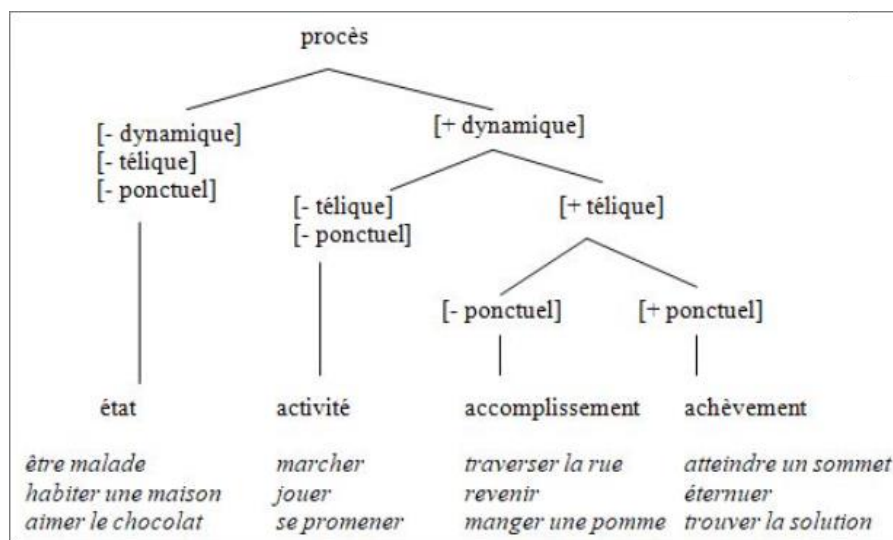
procès

[- dynamique]
[- télique]
[- ponctuel]

[+ dynamique]

[- télique]
[- ponctuel]

[+ télique]

[- ponctuel]

[+ ponctuel]

état

activité

accomplissement

achèvement

être malade
habiter une maison
aimer le chocolat

marcher
jouer
se promener

traverser la rue
revenir
manger une pomme

atteindre un sommet
éternuer
trouver la solution